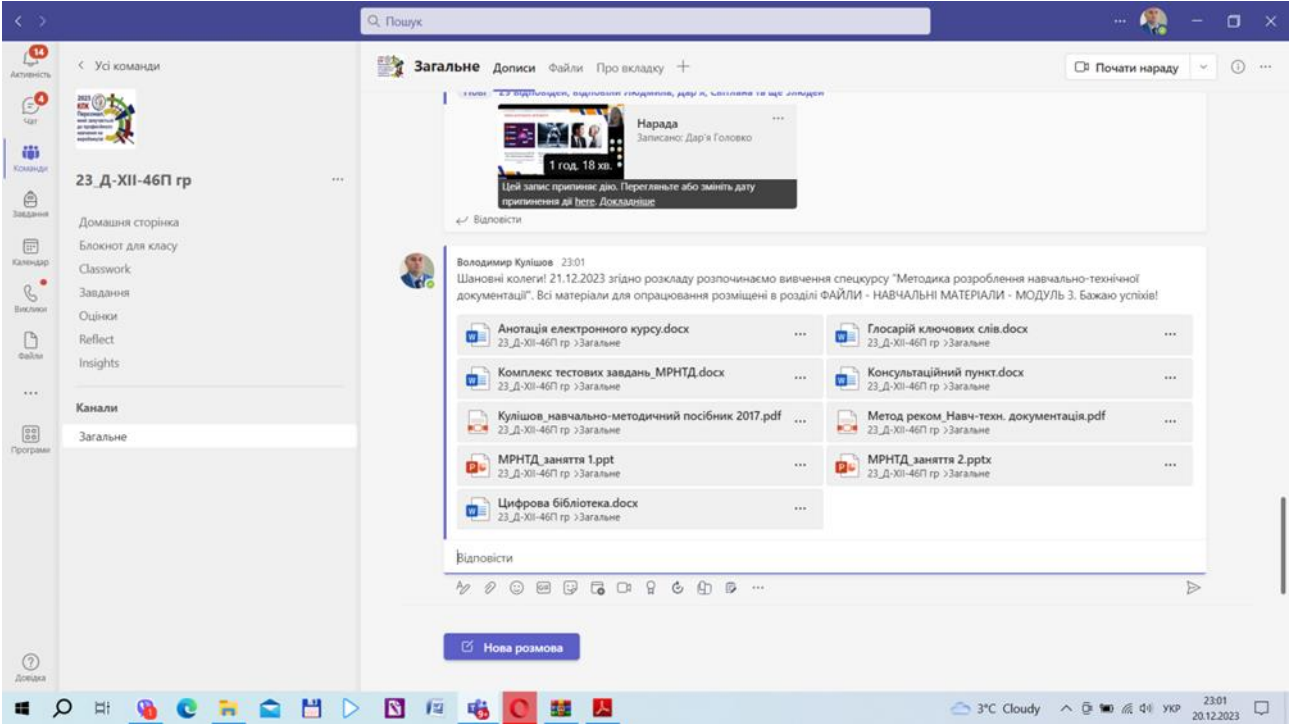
Пошук

14
Активність
Чат
Команди
Завдання
Календар
Виклики
Файли
...
Програми
Довідка

< Усі команди

23_Д-XII-46П гр ...

Домашня сторінка
Блокнот для класу
Classwork
Завдання
Оцінки
Reflect
Insights

Канали
Загальне

Загальне Дописи Файли Про вкладку +

Почати нараду

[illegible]

Нарада
Записано: Дар'я Головко
1 год. 18 хв.
Цей запис припиняє дію. Перегляньте або змініть дату припинення дії here. Докладніше

Відповісти

Володимир Кулішов 23:01
Шановні колеги! 21.12.2023 згідно розкладу розпочинаємо вивчення спецкурсу "Методика розроблення навчально-технічної документації". Всі матеріали для опрацювання розміщені в розділі ФАЙЛИ - НАВЧАЛЬНІ МАТЕРІАЛИ - МОДУЛЬ 3. Бажаю успіхів!

Анотація електронного курсу.docx
23_Д-XII-46П гр >Загальне

Глосарій ключових слів.docx
23_Д-XII-46П гр >Загальне

Комплекс тестових завдань_МРНТД.docx
23_Д-XII-46П гр >Загальне

Консультаційний пункт.docx
23_Д-XII-46П гр >Загальне

Кулішов_навчально-методичний посібник 2017.pdf
23_Д-XII-46П гр >Загальне

Метод реком_Навч-техн. документація.pdf
23_Д-XII-46П гр >Загальне

МРНТД_заняття 1.ppt
23_Д-XII-46П гр >Загальне

МРНТД_заняття 2.pptx
23_Д-XII-46П гр >Загальне

Цифрова бібліотека.docx
23_Д-XII-46П гр >Загальне

Відповісти

Нова розмова

3°C Cloudy УКР 23:01 20.12.2023